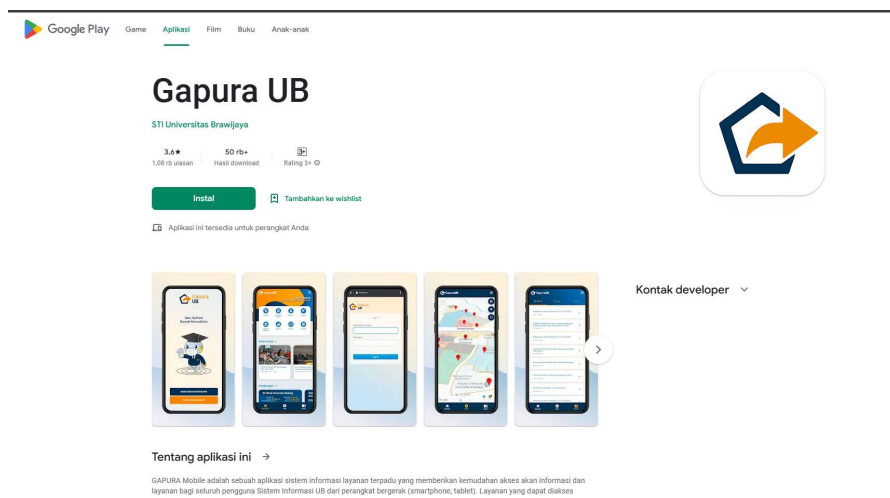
Google Play Game Aplikasi Film Buku Anak-anak

Gapura UB

STI Universitas Brawijaya

3,6★
1,08 rb ulasan

50 rb+
Hasil download

3+
Rating 3+

Instal

Tambahkan ke wishlist

Aplikasi ini tersedia untuk perangkat Anda

Kontak developer

Tentang aplikasi ini →

GAPURA Mobile adalah sebuah aplikasi sistem informasi layanan terpadu yang memberikan kemudahan akses akan informasi dan layanan bagi seluruh pengguna Sistem Informasi UB dari perangkat bergerak (smartphone, tablet). Layanan yang dapat diakses